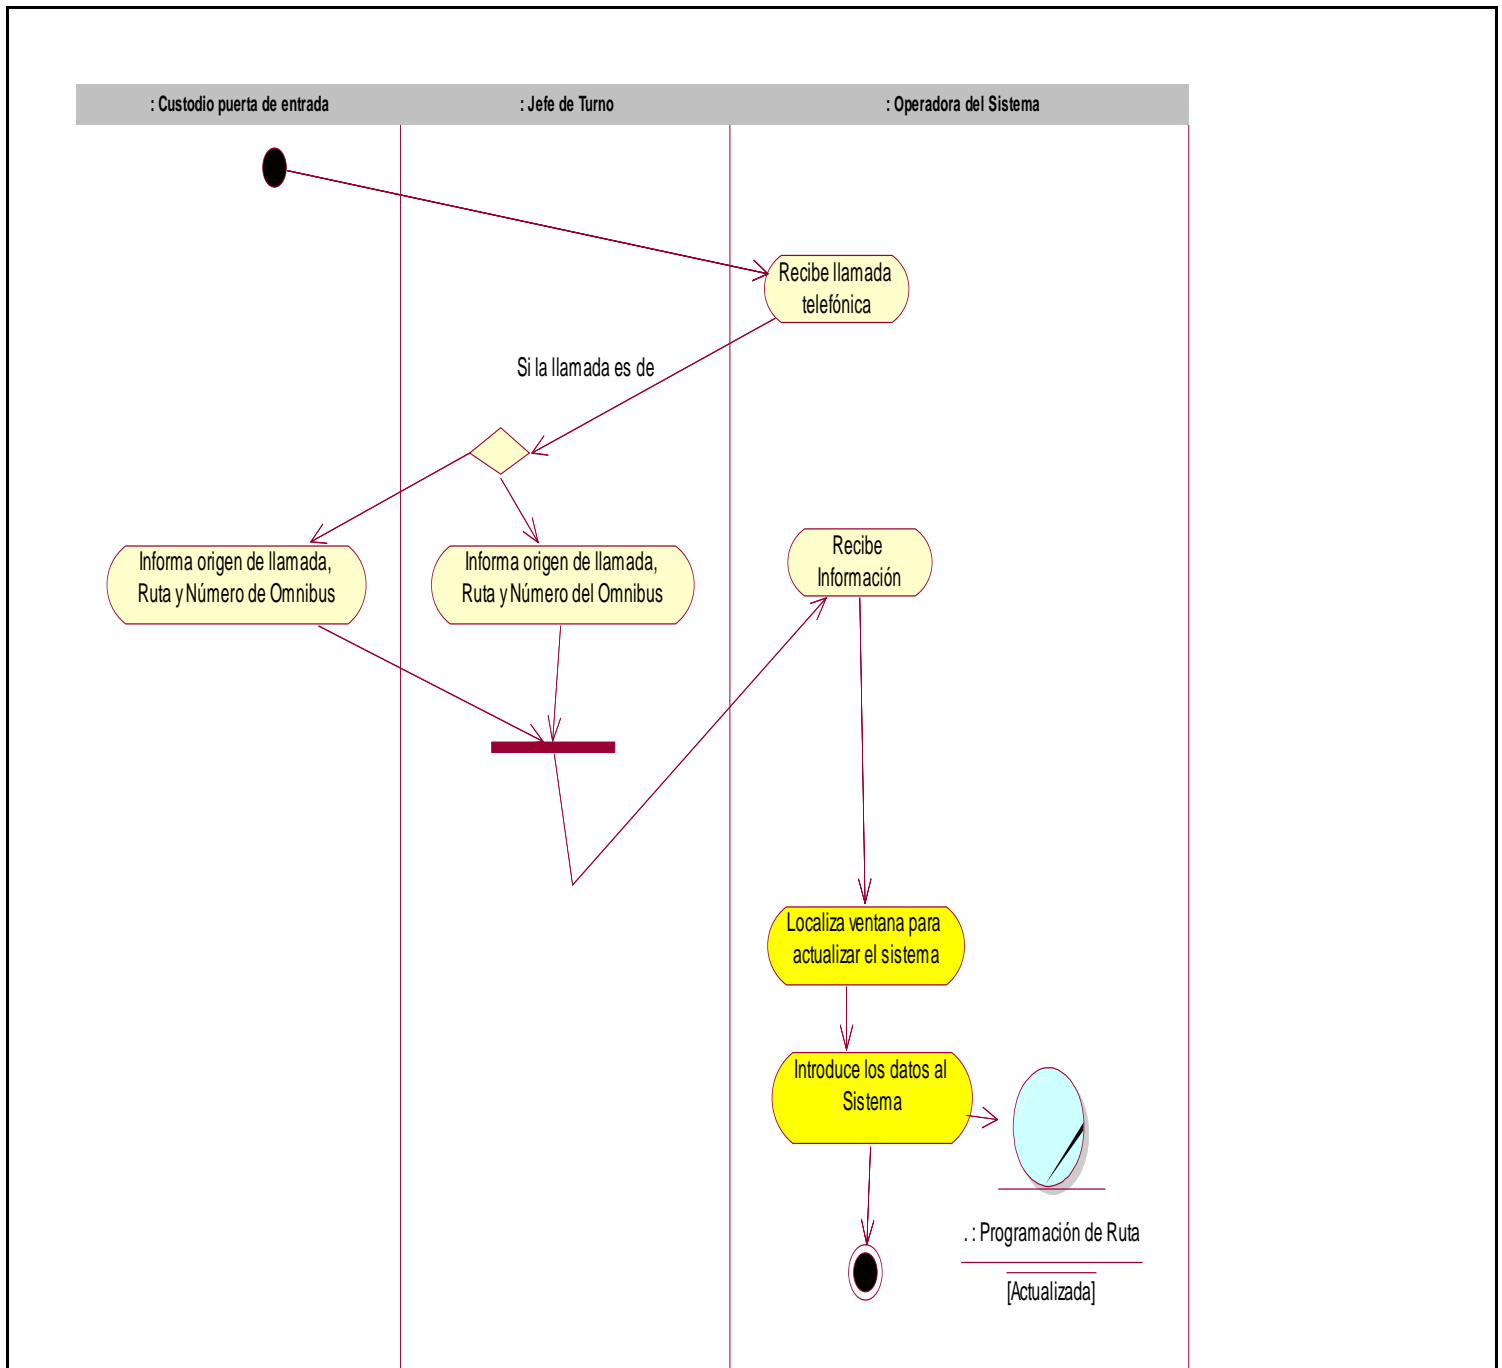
: Custodio puerta de entrada

: Jefe de Turno

: Operadora del Sistema

Recibe llamada telefónica

Si la llamada es de

Informa origen de llamada, Ruta y Número de Omnibus

Informa origen de llamada, Ruta y Número del Omnibus

Recibe Información

Localiza ventana para actualizar el sistema

Introduce los datos al Sistema

.: Programación de Ruta

[Actualizada]